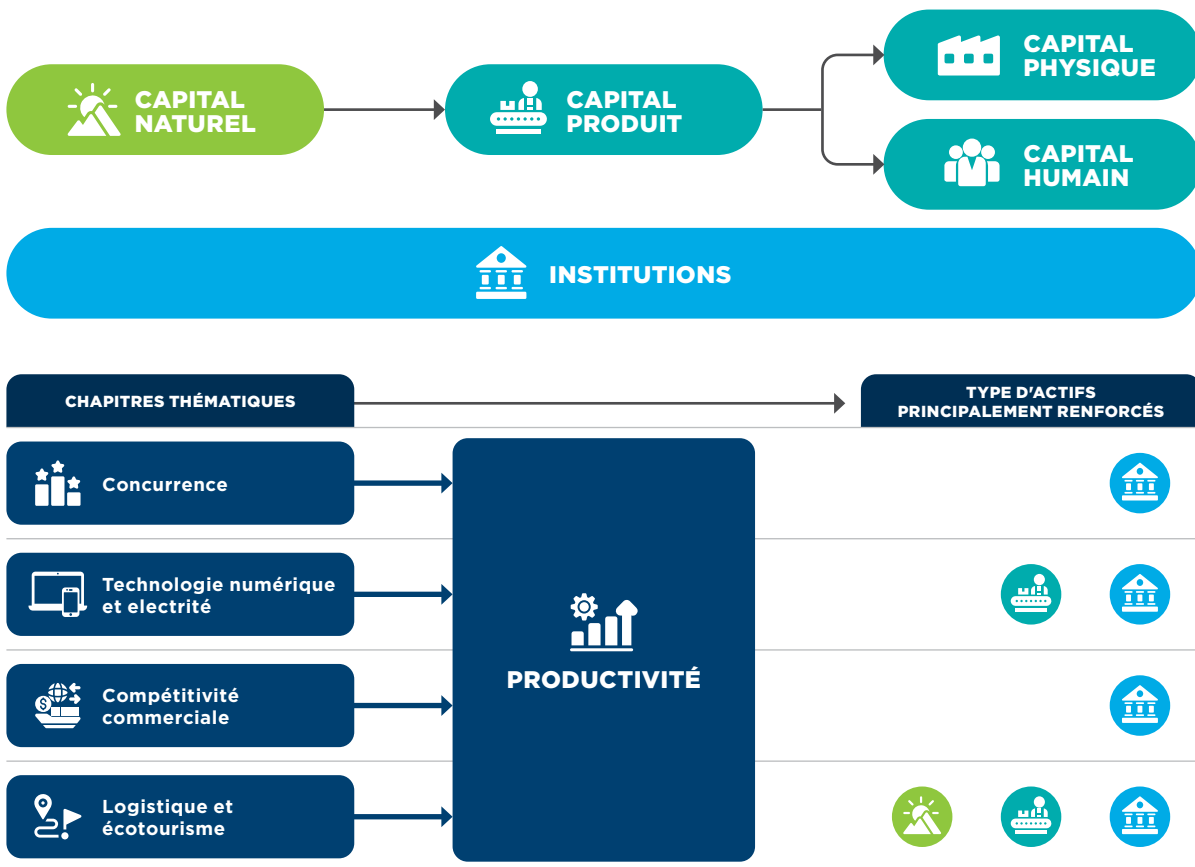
CAPITAL NATUREL

CAPITAL PRODUIT

CAPITAL PHYSIQUE

CAPITAL HUMAIN

INSTITUTIONS

CHAPITRES THÉMATIQUES

TYPE D'ACTIFS PRINCIPALEMENT RENFORCÉS

Concurrence

Technologie numérique et electrité

Compétitivité commerciale

Logistique et écotourisme

PRODUCTIVITÉ